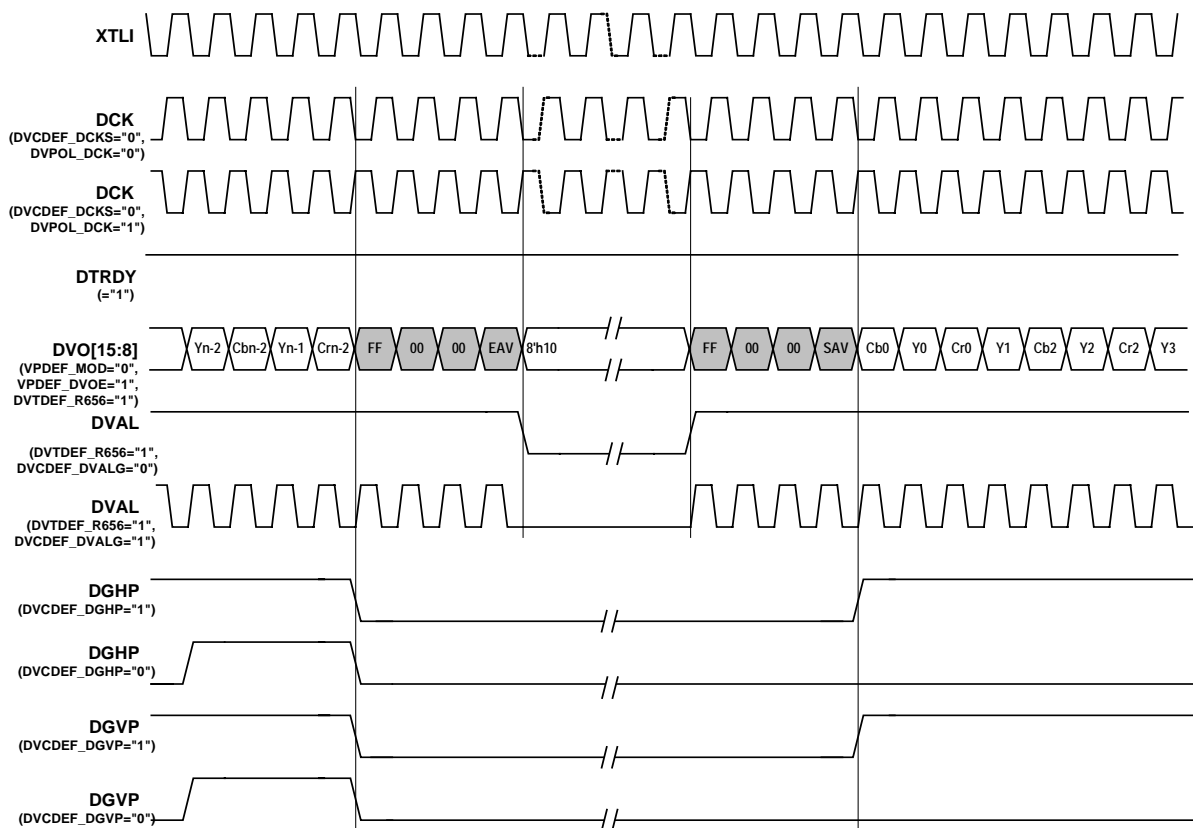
XTLI

DCK
(DVCDEF_DCKS="0", DVPOL_DCK="0")

DCK
(DVCDEF_DCKS="0", DVPOL_DCK="1")

DTRDY
(="1")

DVO[15:8]
(VPDEF_MOD="0", VPDEF_DVOE="1", DVTDEF_R656="1")

Yn-2 Cbn-2 Yn-1 Crn-2 FF 00 00 EAV 8'h10 FF 00 00 SAV Cb0 Y0 Cr0 Y1 Cb2 Y2 Cr2 Y3

DVAL
(DVTDEF_R656="1", DVCDEF_DVALG="0")

DVAL
(DVTDEF_R656="1", DVCDEF_DVALG="1")

DGHP
(DVCDEF_DGHP="1")

DGHP
(DVCDEF_DGHP="0")

DGVP
(DVCDEF_DGVP="1")

DGVP
(DVCDEF_DGVP="0")